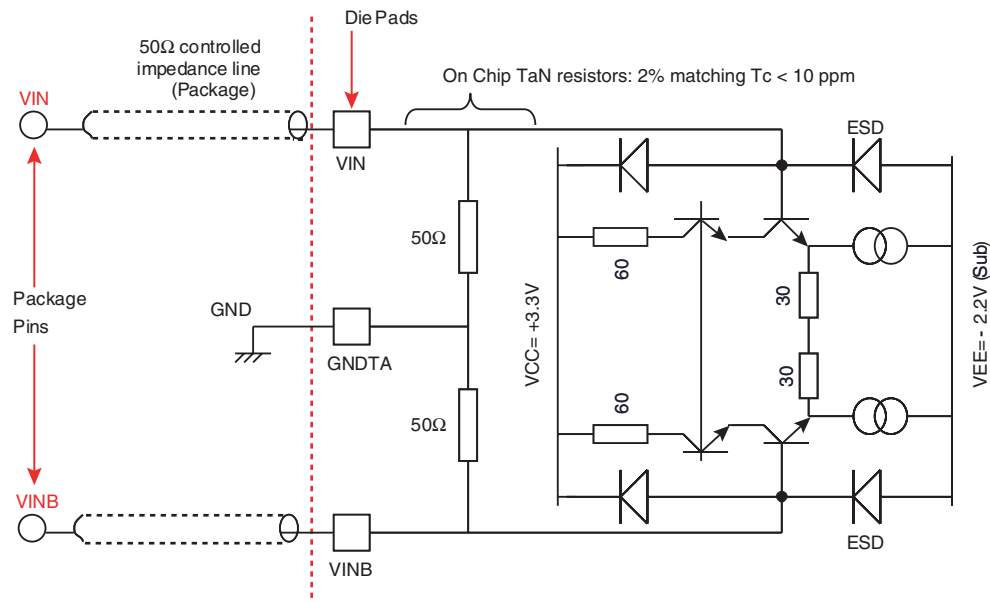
Die Pads

50Ω controlled impedance line (Package)

On Chip TaN resistors: 2% matching Tc < 10 ppm

VIN

VIN

ESD

50Ω

60

30

GND

GNDTA

Package Pins

VCC= +3.3V

VEE= - 2.2V (Sub)

30

60

50Ω

VINB

VINB

ESD